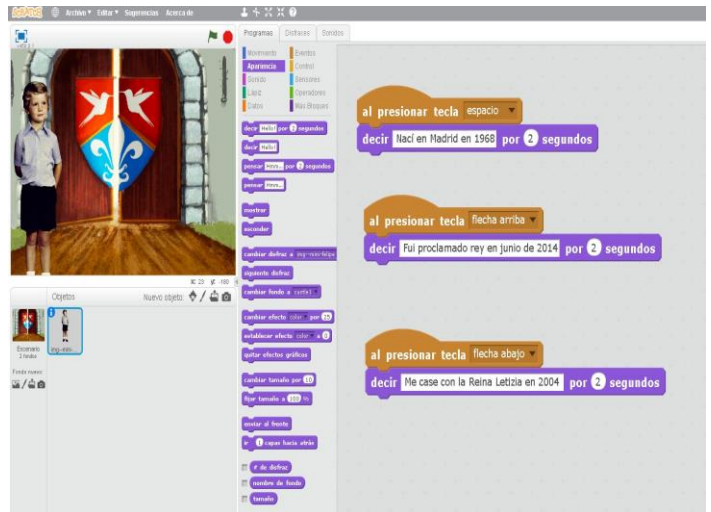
SCRATCH Archivo ▾ Editar ▾ Sugerencias Acerca de

Programas Disfraces Sonidos

Movimiento Eventos
Apariencia Control
Sonido Sensores
Lápiz Operadores
Datos Más Bloques

decir Hello! por 2 segundos
decir Hello!
pensar Hmm... por 2 segundos
pensar Hmm...
mostrar
esconder
cambiar disfraz a rey-niño-felipe
siguiente disfraz
cambiar fondo a castle3
cambiar efecto color por 25
establecer efecto color a 0
quitar efectos gráficos
cambiar tamaño por 10
fijar tamaño a 100 %
enviar al frente
ir 1 capas hacia atrás
# de disfraz
nombre de fondo
tamaño

x: 23 y: -180

Objetos Nuevo objeto:
Escenario 2 fondos
Fondo nuevo:
rey-niño

al presionar tecla espacio
decir Nací en Madrid en 1968 por 2 segundos

al presionar tecla flecha arriba
decir Fui proclamado rey en junio de 2014 por 2 segundos

al presionar tecla flecha abajo
decir Me case con la Reina Letizia en 2004 por 2 segundos